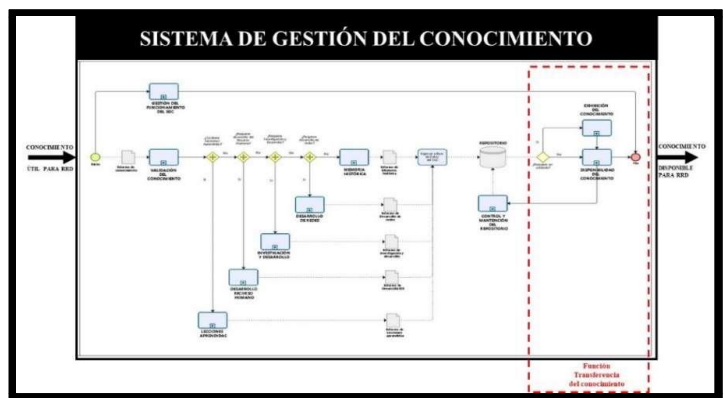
SISTEMA DE GESTIÓN DEL CONOCIMIENTO

CONOCIMIENTO ÚTIL PARA RRD

GESTIÓN DEL FUNCIONAMIENTO DEL SGC

VALIDACIÓN DEL CONOCIMIENTO

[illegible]

DESARROLLAR REDES

MEMORIA HISTÓRICA

INVESTIGACIÓN Y DESARROLLO

DESARROLLO RECURSO HUMANO

LECCIONES APRENDIDAS

REPOSITORIO

CONTROL Y MANTENCIÓN DEL REPOSITORIO

DIFUSIÓN DEL CONOCIMIENTO

DISPONIBILIDAD DEL CONOCIMIENTO

CONOCIMIENTO DISPONIBLE PARA RRD

Función Transferencia del conocimiento